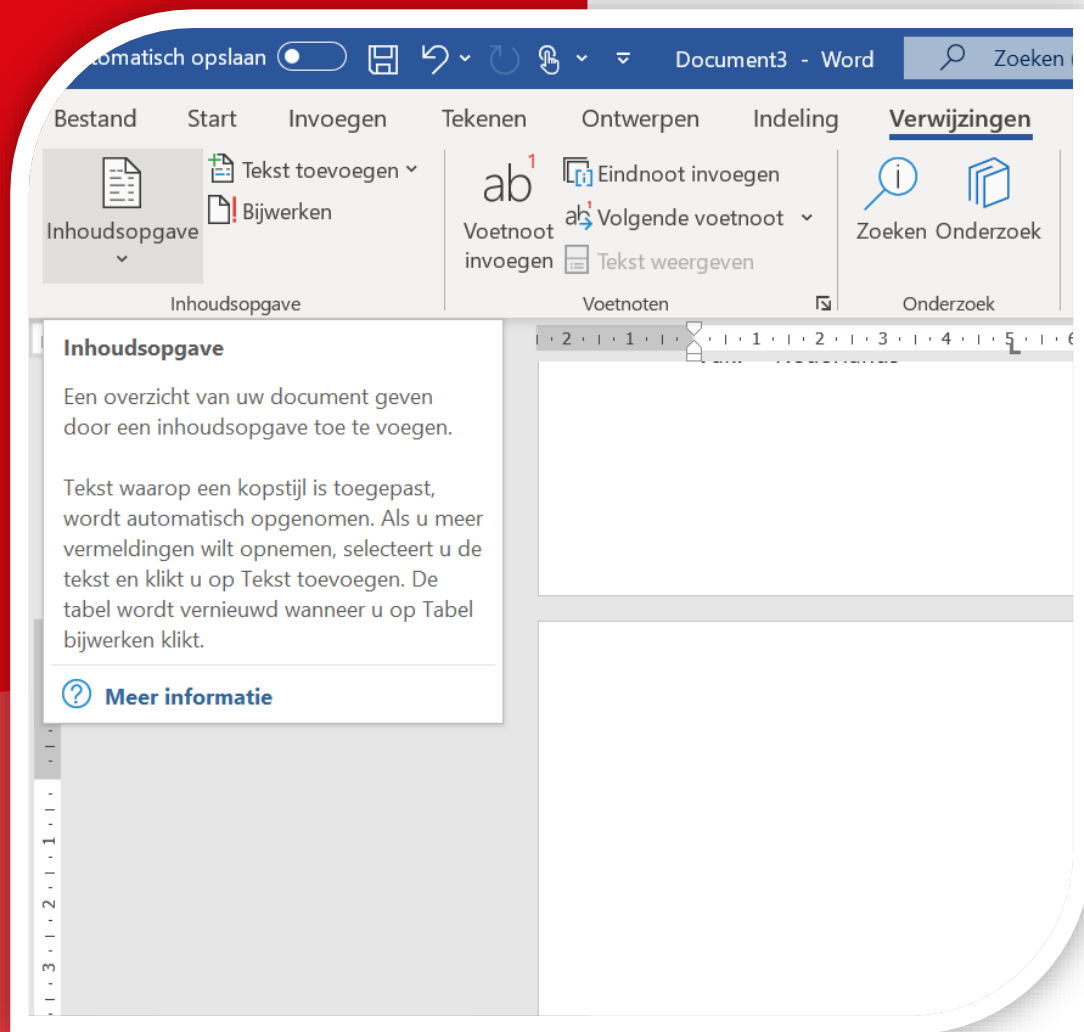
tomatisch opslaan Document3 - Word Zoeken

Bestand Start Invoegen Tekenen Ontwerpen Indeling Verwijzingen

Inhoudsopgave
Tekst toevoegen
Bijwerken
Inhoudsopgave

ab$^1$
Voetnoot invoegen
Eindnoot invoegen
Volgende voetnoot
Tekst weergeven
Voetnoten

Zoeken Onderzoek
Onderzoek

2 · 1 · 1 · 2 · 3 · 4 · 5 · 6

Inhoudsopgave

Een overzicht van uw document geven door een inhoudsopgave toe te voegen.

Tekst waarop een kopstijl is toegepast, wordt automatisch opgenomen. Als u meer vermeldingen wilt opnemen, selecteert u de tekst en klikt u op Tekst toevoegen. De tabel wordt vernieuwd wanneer u op Tabel bijwerken klikt.

Meer informatie

1 · 2 · 3